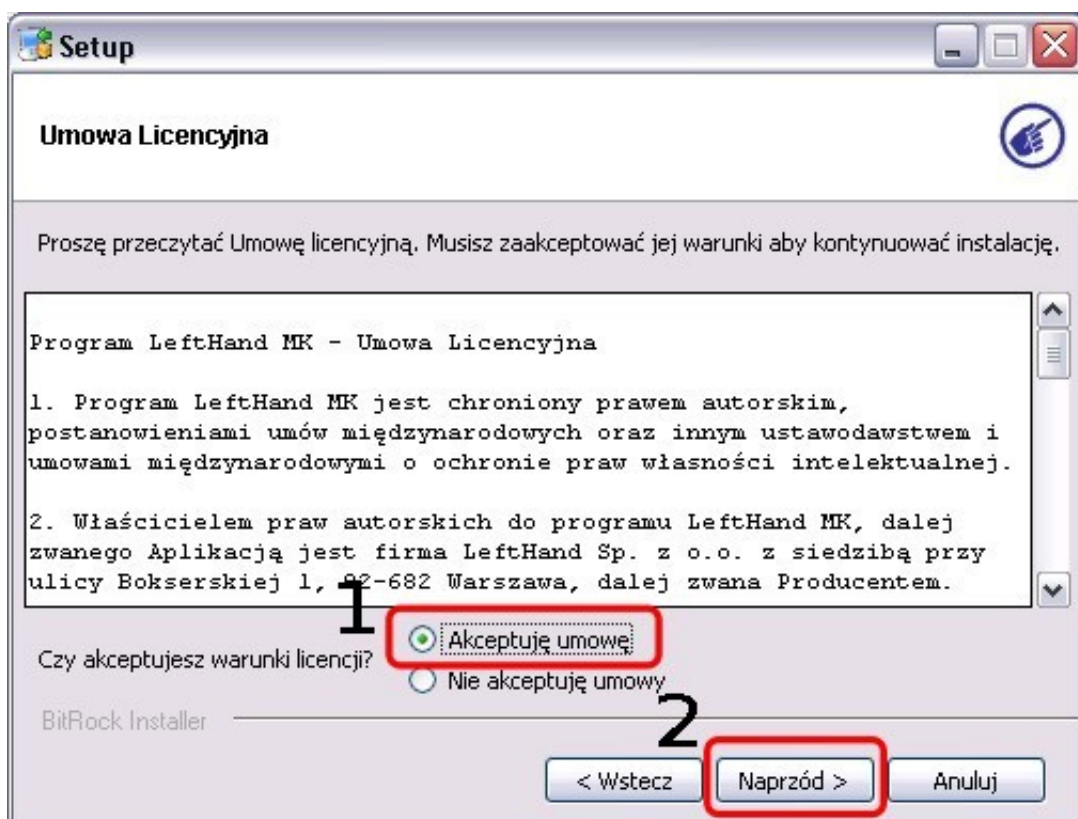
Setup

Umowa Licencyjna

Proszę przeczytać Umowę licencyjną. Musisz zaakceptować jej warunki aby kontynuować instalację.

Program LeftHand MK - Umowa Licencyjna

1. Program LeftHand MK jest chroniony prawem autorskim, postanowieniami umów międzynarodowych oraz innym ustawodawstwem i umowami międzynarodowymi o ochronie praw własności intelektualnej.

2. Właścicielem praw autorskich do programu LeftHand MK, dalej zwanego Aplikacją jest firma LeftHand Sp. z o.o. z siedzibą przy ulicy Bokserskiej 1, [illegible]2-682 Warszawa, dalej zwana Producentem.

1

Czy akceptujesz warunki licencji?

Akceptuję umowę

Nie akceptuję umowy

BitRock Installer

2

< Wstecz

Naprzód >

Anuluj